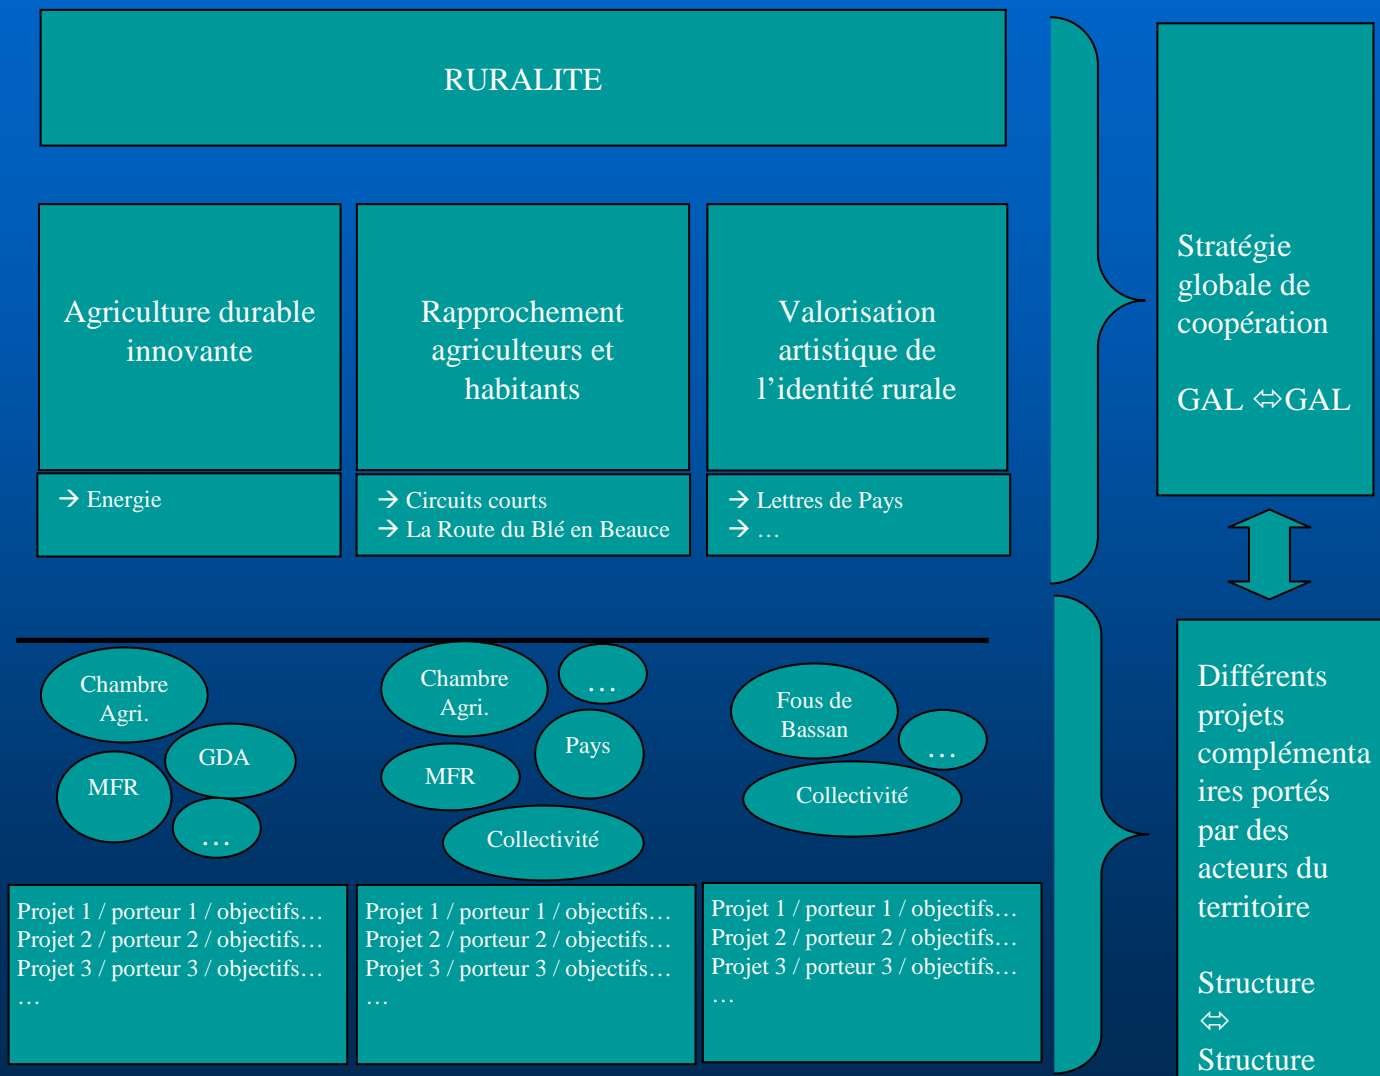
RURALITE

Agriculture durable innovante

Rapprochement agriculteurs et habitants

Valorisation artistique de l'identité rurale

→ Energie

→ Circuits courts
→ La Route du Blé en Beauce

→ Lettres de Pays
→ …

Stratégie globale de coopération

GAL ⇔ GAL

Chambre Agri.

GDA

MFR

…

Chambre Agri.

…

Pays

MFR

Collectivité

Fous de Bassan

…

Collectivité

Projet 1 / porteur 1 / objectifs…
Projet 2 / porteur 2 / objectifs…
Projet 3 / porteur 3 / objectifs…
…

Projet 1 / porteur 1 / objectifs…
Projet 2 / porteur 2 / objectifs…
Projet 3 / porteur 3 / objectifs…
…

Projet 1 / porteur 1 / objectifs…
Projet 2 / porteur 2 / objectifs…
Projet 3 / porteur 3 / objectifs…
…

Différents projets complémentaires portés par des acteurs du territoire

Structure ⇔ Structure